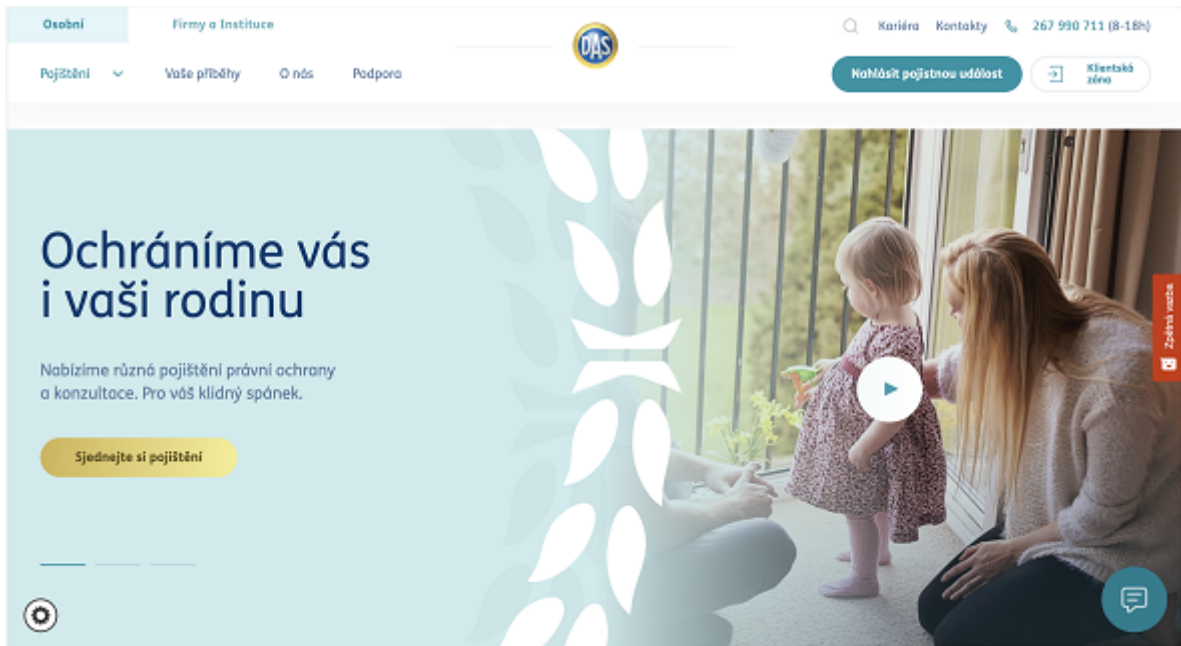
Osobní
Firmy a Instituce
D.A.S.
Kariéra
Kontakty
267 990 711 (8-18h)
Pojištění
Vaše příběhy
O nás
Podpora
Nahlásit pojistnou událost
Klientská zóna

Ochráníme vás i vaši rodinu

Nabízíme různá pojištění právní ochrany a konzultace. Pro váš klidný spánek.

Sjednejte si pojištění

Zpětná vazba